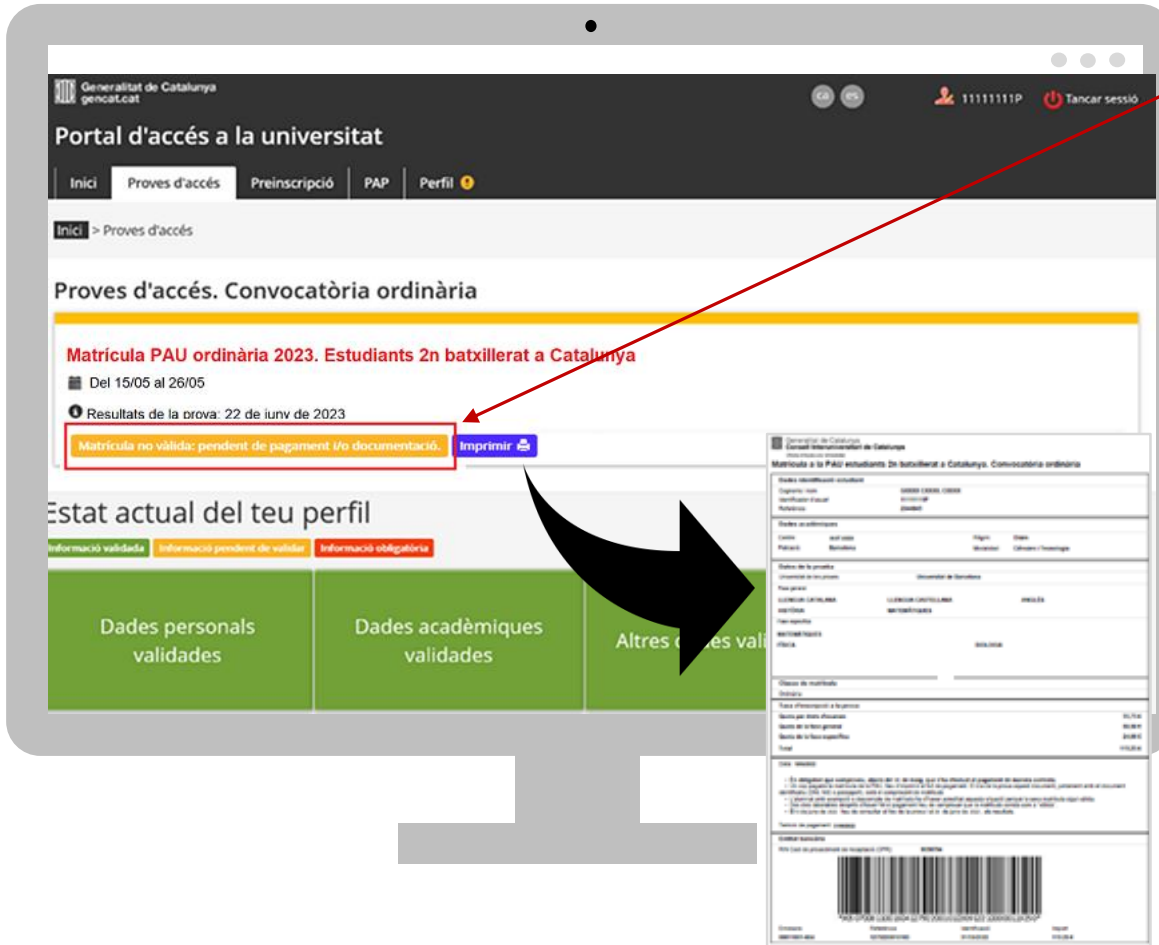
Generalitat de Catalunya
gencat.cat

ca es

11111111P Tancar sessió

Portal d'accés a la universitat

Inici | Proves d'accés | Preinscripció | PAP | Perfil

Inici > Proves d'accés

Proves d'accés. Convocatòria ordinària

Matrícula PAU ordinària 2023. Estudiants 2n batxillerat a Catalunya

Del 15/05 al 26/05

Resultats de la prova: 22 de juny de 2023

Matrícula no vàlida: pendent de pagament i/o documentació.

Imprimir

Estat actual del teu perfil

Informació validada | Informació pendent de validar | Informació obligatòria

Dades personals validades

Dades acadèmiques validades

Altres d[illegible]es vali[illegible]

Generalitat de Catalunya
Consell Interuniversitari de Catalunya

Matrícula a la PAU estudiants 2n batxillerat a Catalunya. Convocatòria ordinària

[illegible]